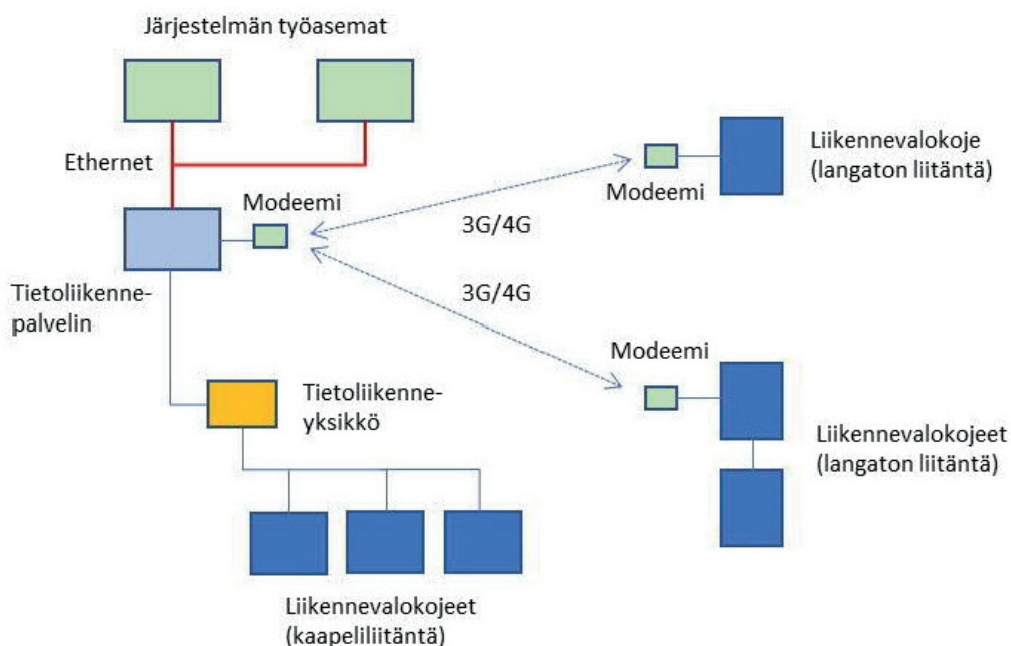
Järjestelmän työasemat

Ethernet

Modeemi

Tietoliikenne-palvelin

3G/4G

Liikennevalokoje (langaton liitäntä)

Modeemi

3G/4G

Modeemi

Tietoliikenne-yksikkö

Liikennevalokojeet (langaton liitäntä)

Liikennevalokojeet (kaapeliliitäntä)